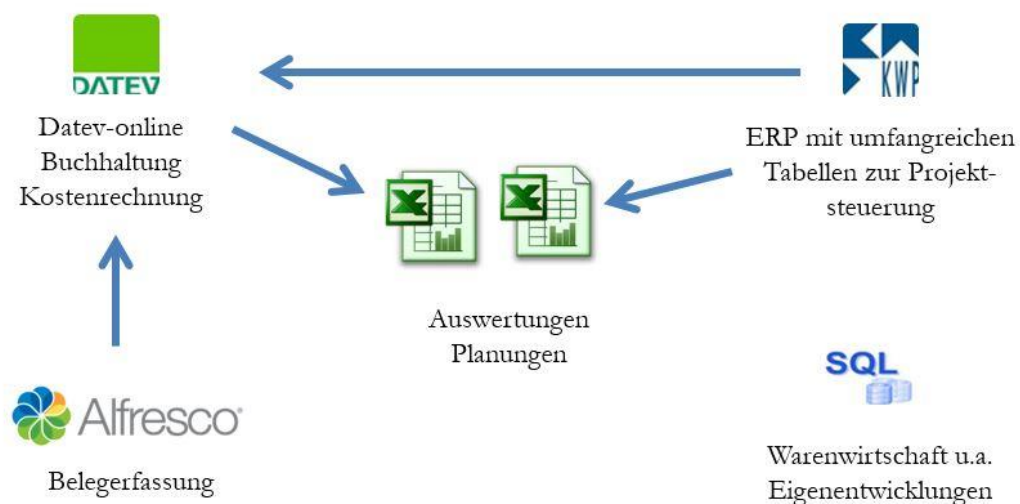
DATEV

Datev-online
Buchhaltung
Kostenrechnung

KWP

ERP mit umfangreichen Tabellen zur Projektsteuerung

Auswertungen
Planungen

Alfresco

Belegerfassung

SQL

Warenwirtschaft u.a.
Eigenentwicklungen